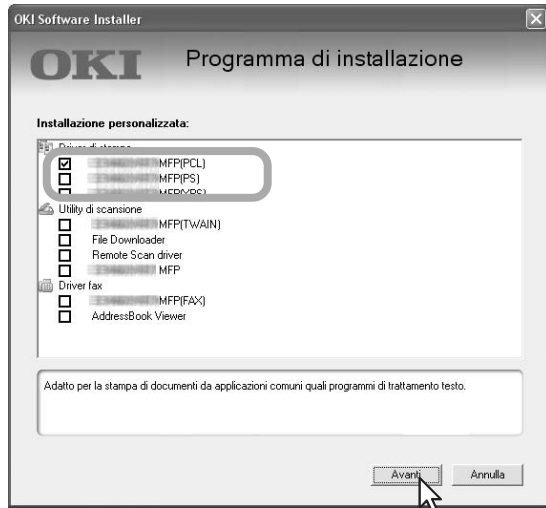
OKI Software Installer

OKI

Programma di installazione

Installazione personalizzata:

Driver di stampa
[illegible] MFP(PCL)
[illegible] MFP(PS)
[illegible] MFP(XPS)
Utility di scansione
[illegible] MFP(TWAIN)
File Downloader
Remote Scan driver
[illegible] MFP
Driver fax
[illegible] MFP(FAX)
AddressBook Viewer

Adatto per la stampa di documenti da applicazioni comuni quali programmi di trattamento testo.

Avanti
Annulla